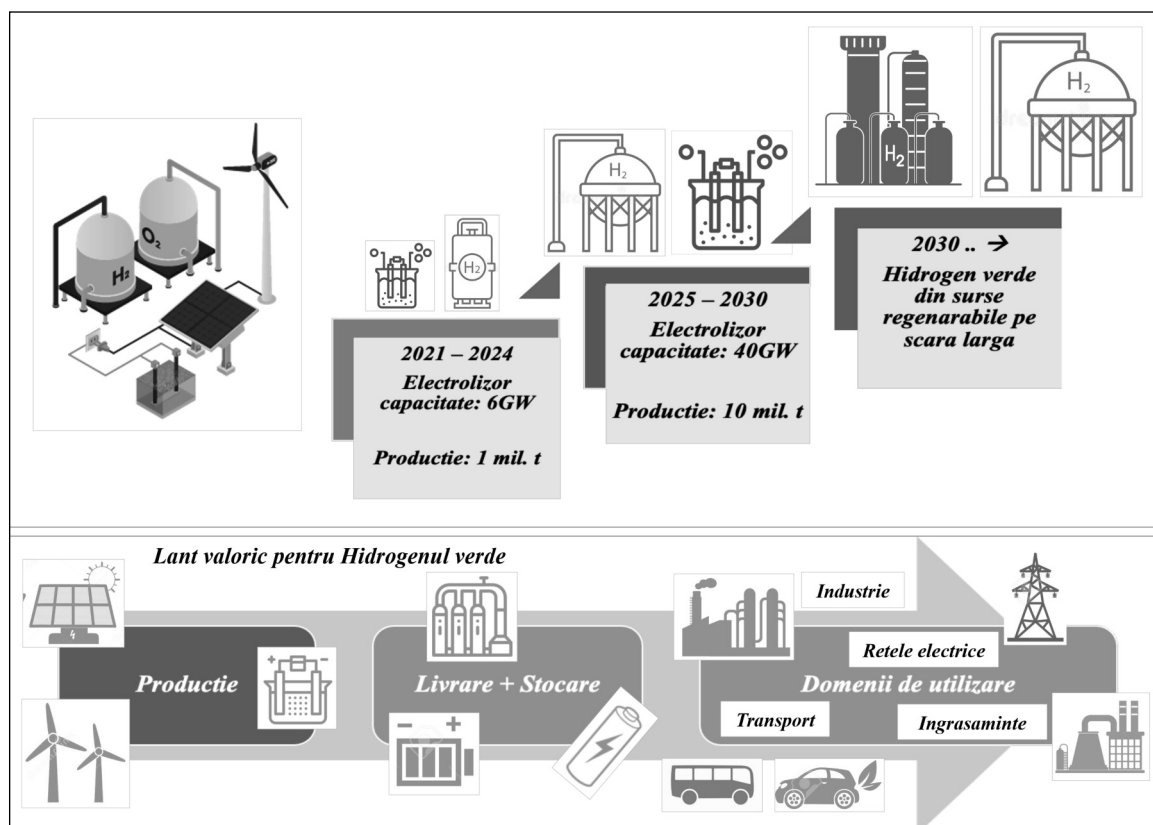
$O_2$

$H_2$

$H_2$

$H_2$

$H_2$

$H_2$

2021 – 2024
Electrolizor capacitate: 6GW

Productie: 1 mil. t

2025 – 2030
Electrolizor capacitate: 40GW

Productie: 10 mil. t

2030 .. →
Hidrogen verde din surse regenarabile pe scara larga

Lant valoric pentru Hidrogenul verde

Productie

Livrare + Stocare

Industrie

Retele electrice

Domenii de utilizare

Transport

Ingrasaminte